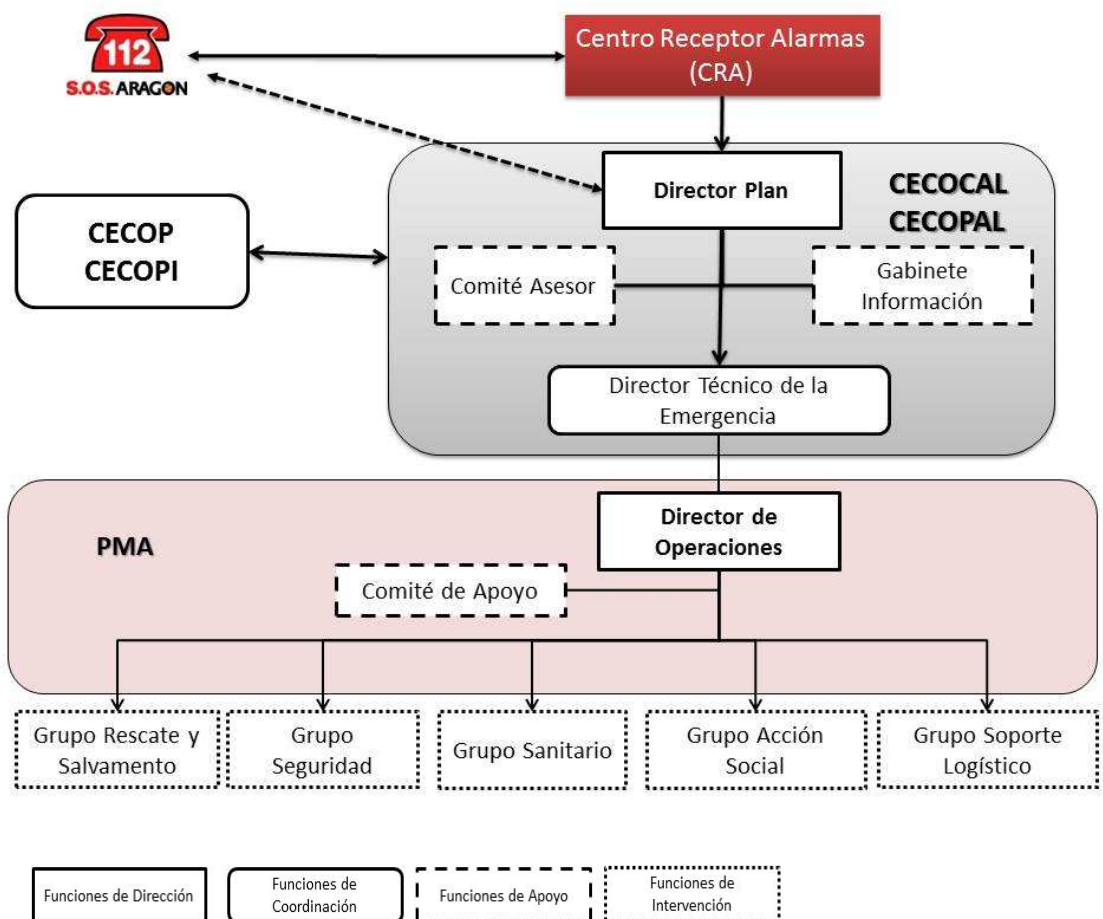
112
S.O.S. ARAGON

Centro Receptor Alarmas (CRA)

CECOP
CECOPI

Director Plan

CECOCAL
CECOPAL

Comité Asesor

Gabinete Información

Director Técnico de la Emergencia

PMA

Director de Operaciones

Comité de Apoyo

Grupo Rescate y Salvamento

Grupo Seguridad

Grupo Sanitario

Grupo Acción Social

Grupo Soporte Logístico

Funciones de Dirección

Funciones de Coordinación

Funciones de Apoyo

Funciones de Intervención